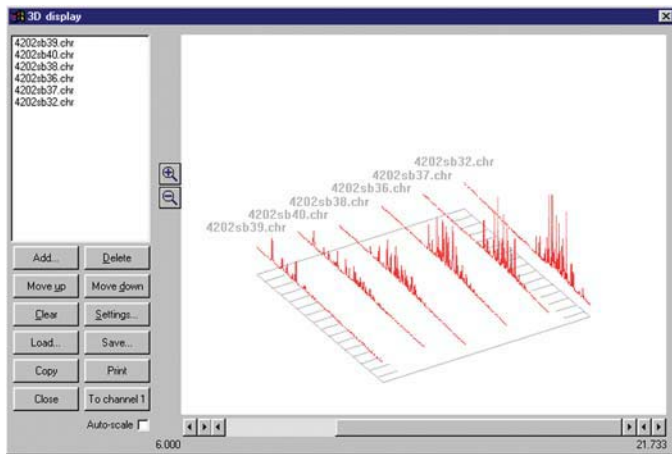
3D display

4202sb39.chr
4202sb40.chr
4202sb38.chr
4202sb36.chr
4202sb37.chr
4202sb32.chr

Add...
Delete
Move up
Move down
Clear
Settings...
Load...
Save...
Copy
Print
Close
To channel 1
Auto-scale

4202sb32.chr
4202sb37.chr
4202sb36.chr
4202sb38.chr
4202sb40.chr
4202sb39.chr

6.000
21.733